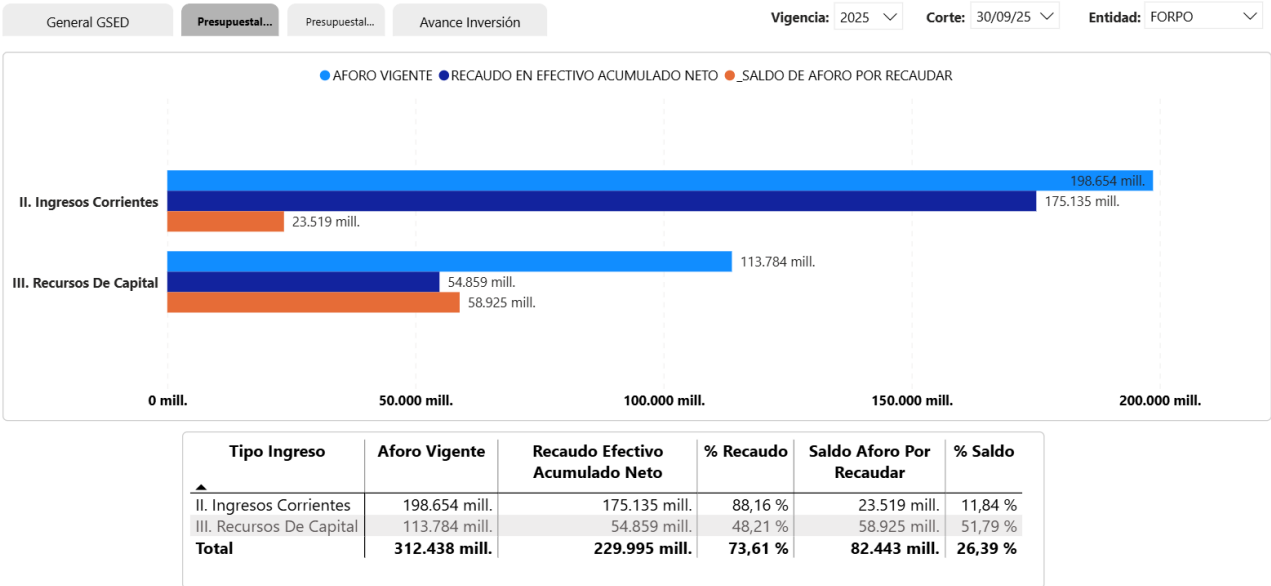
General GSED | Presupuestal... | Presupuestal... | Avance Inversión

Vigencia: 2025
Corte: 30/09/25
Entidad: FORPO

AFORO VIGENTE
RECAUDO EN EFECTIVO ACUMULADO NETO
_SALDO DE AFORO POR RECAUDAR

II. Ingresos Corrientes
198.654 mill.
175.135 mill.
23.519 mill.

III. Recursos De Capital
113.784 mill.
54.859 mill.
58.925 mill.

0 mill.
50.000 mill.
100.000 mill.
150.000 mill.
200.000 mill.

| Tipo Ingreso | Aforo Vigente | Recaudo Efectivo Acumulado Neto | % Recaudo | Saldo Aforo Por Recaudar | % Saldo |
|---|---|---|---|---|---|
| II. Ingresos Corrientes | 198.654 mill. | 175.135 mill. | 88,16 % | 23.519 mill. | 11,84 % |
| III. Recursos De Capital | 113.784 mill. | 54.859 mill. | 48,21 % | 58.925 mill. | 51,79 % |
| Total | 312.438 mill. | 229.995 mill. | 73,61 % | 82.443 mill. | 26,39 % |